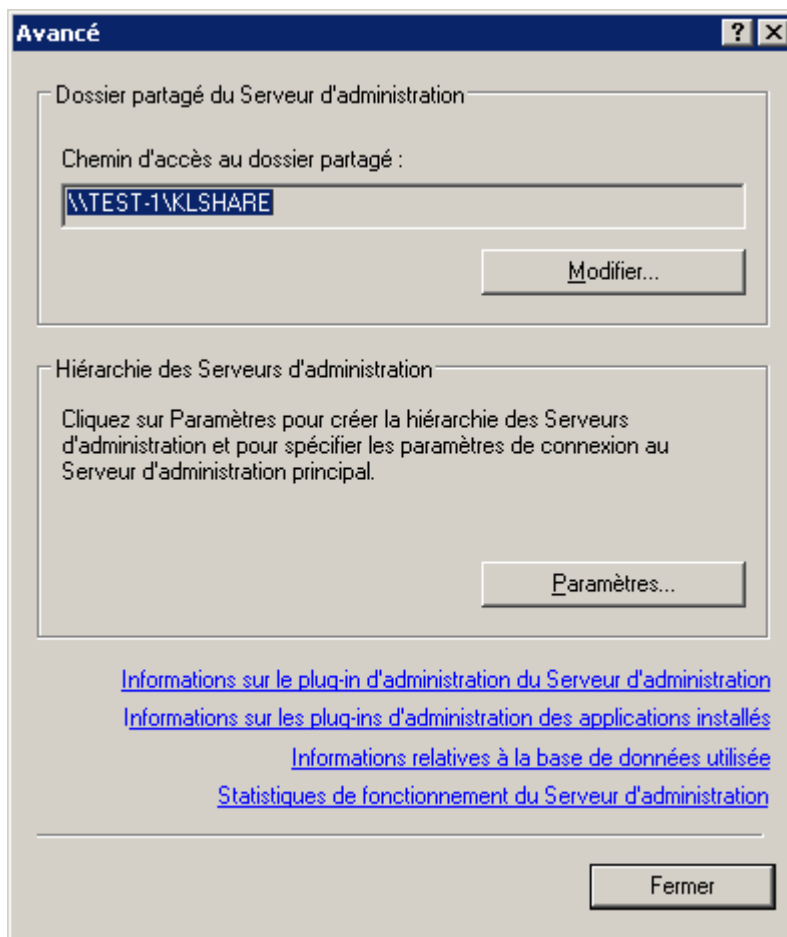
Avancé

?

Dossier partagé du Serveur d'administration

Chemin d'accès au dossier partagé :

\\TEST-1\KLSHARE

Modifier...

Hiérarchie des Serveurs d'administration

Cliquez sur Paramètres pour créer la hiérarchie des Serveurs d'administration et pour spécifier les paramètres de connexion au Serveur d'administration principal.

Paramètres...

Informations sur le plug-in d'administration du Serveur d'administration

Informations sur les plug-ins d'administration des applications installés

Informations relatives à la base de données utilisée

Statistiques de fonctionnement du Serveur d'administration

Fermer